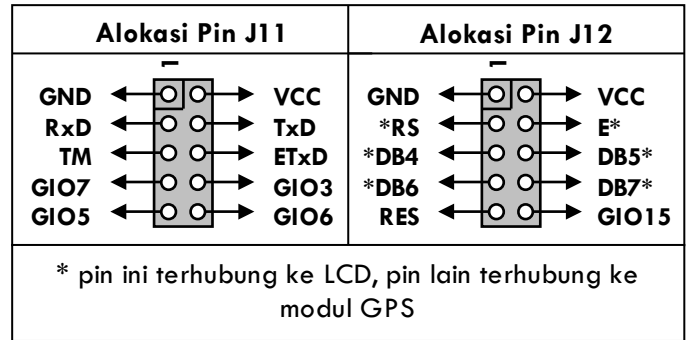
| Alokasi Pin J11 | Alokasi Pin J12 |
|---|---|
| GND ← 1 → VCC<br>RxD ← → TxD<br>TM ← → ETxD<br>GIO7 ← → GIO3<br>GIO5 ← → GIO6 | GND ← 1 → VCC<br>*RS ← → E*<br>*DB4 ← → DB5*<br>*DB6 ← → DB7*<br>RES ← → GIO15 |

* pin ini terhubung ke LCD, pin lain terhubung ke modul GPS